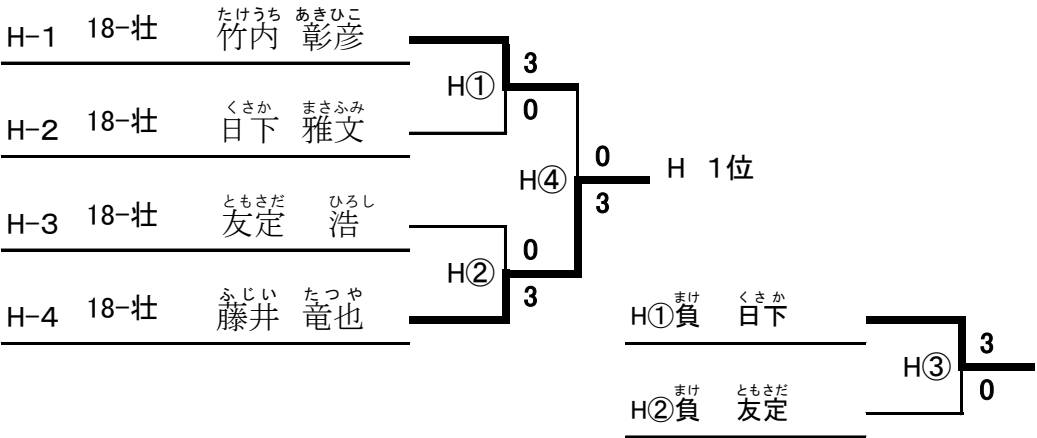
H-1 18-壮 竹内(たけうち) 彰彦(あきひこ)

H-2 18-壮 日下(くさか) 雅文(まさふみ)

H-3 18-壮 友定(ともさだ) 浩(ひろし)

H-4 18-壮 藤井(ふじい) 竜也(たつや)

H① 3 0

H② 0 3

H④ 0 3

H 1位

H①負(まけ) 日下(くさか)

H②負(まけ) 友定(ともさだ)

H③ 3 0